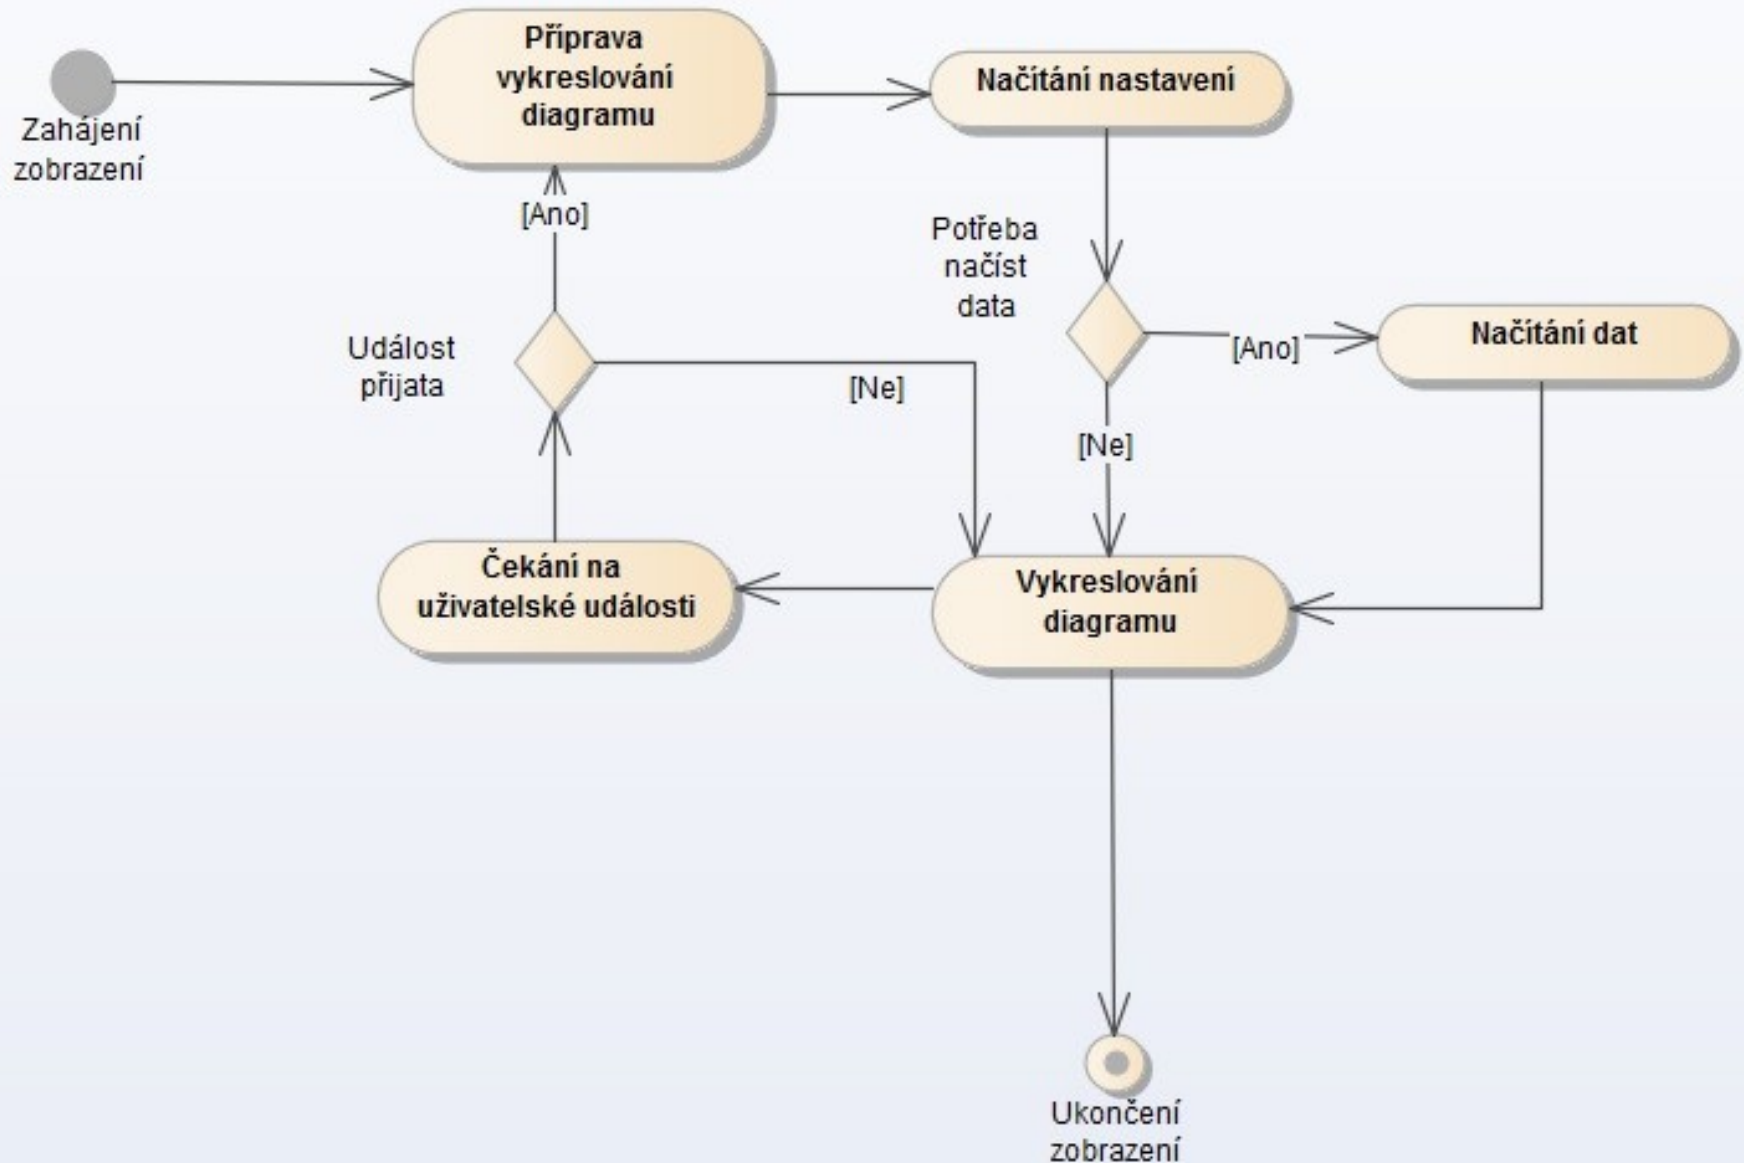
Zahájení zobrazení

Příprava vykreslování diagramu

Načítání nastavení

[Ano]

Potřeba načíst data

Událost přijata

[Ano]

Načítání dat

[Ne]

[Ne]

Čekání na uživatelské události

Vykreslování diagramu

Ukončení zobrazení